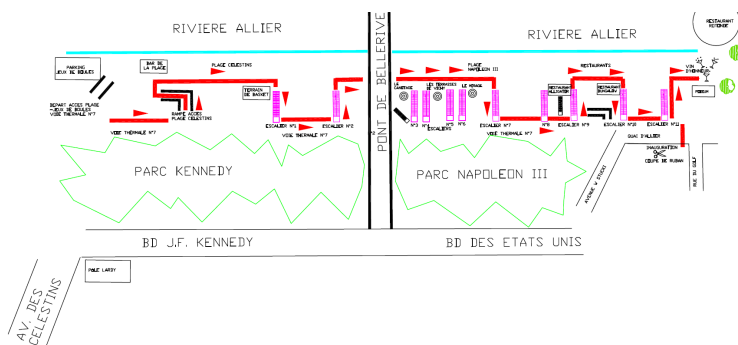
RIVIERE ALLIER

RIVIERE ALLIER

RESTAURANT ROTONDE

PARKING JEUX DE BOULES

BAR DE LA PLAGE

PLAGE CELESTINS

DEPART ACCES PLAGE JEUX DE BOULES VOIE THERMALE N°7

RAMPE ACCES PLAGE CELESTINS

TERRAIN DE BASKET

VOIE THERMALE N°7

ESCALIER N°1

VOIE THERMALE N°7

ESCALIER N°2

PONT DE BELLERIVE

PLAGE NAPOLEON III

LA CANTINE

LES TERRASSES DE VICHY

LE HOMARD

N°3 N°4 N°5 N°6

ESCALIERS

ESCALIER N°7

VOIE THERMALE N°7

N°8

RESTAURANT ALLIGATOR

ESCALIER N°9

RESTAURANTS

RESTAURANT BOMAGUIN

ESCALIER N°10

ESCALIER N°11

VIN D'HONNEUR

PODIUM

QUAI D'ALLIER

INAUGURATION COUPE DE RUBAN

AVENUE DE GRAMONT

RUE DU GOLF

PARC KENNEDY

PARC NAPOLEON III

BD J.F. KENNEDY

BD DES ETATS UNIS

POLE LARDY

AV. DES CELESTINS